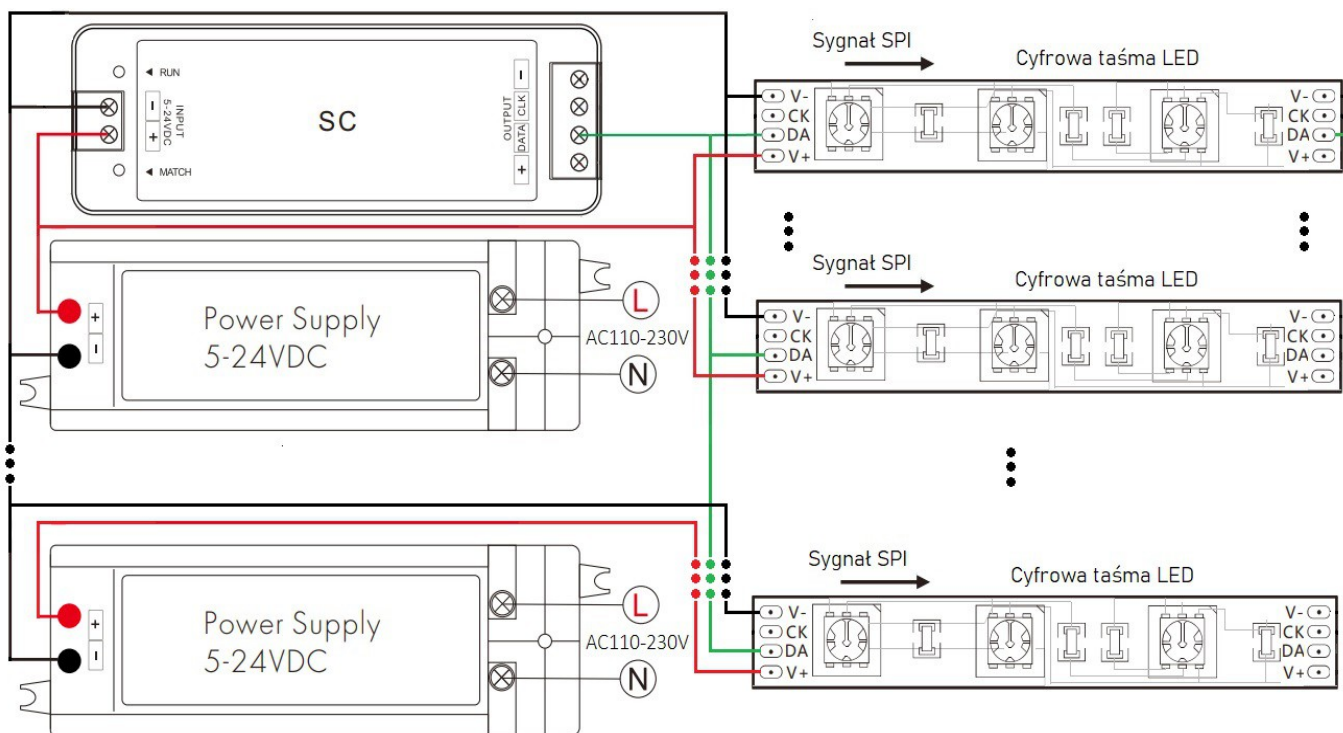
RUN
INPUT 5-24VDC
−
+
MATCH
SC
OUTPUT
DATA CLK
−
+

Sygnał SPI
Cyfrowa taśma LED
V-
CK
DA
V+
V-
CK
DA
V+

Power Supply
5-24VDC
+
−
L
AC110-230V
N

Sygnał SPI
Cyfrowa taśma LED
V-
CK
DA
V+
V-
CK
DA
V+

Power Supply
5-24VDC
+
−
L
AC110-230V
N

Sygnał SPI
Cyfrowa taśma LED
V-
CK
DA
V+
V-
CK
DA
V+